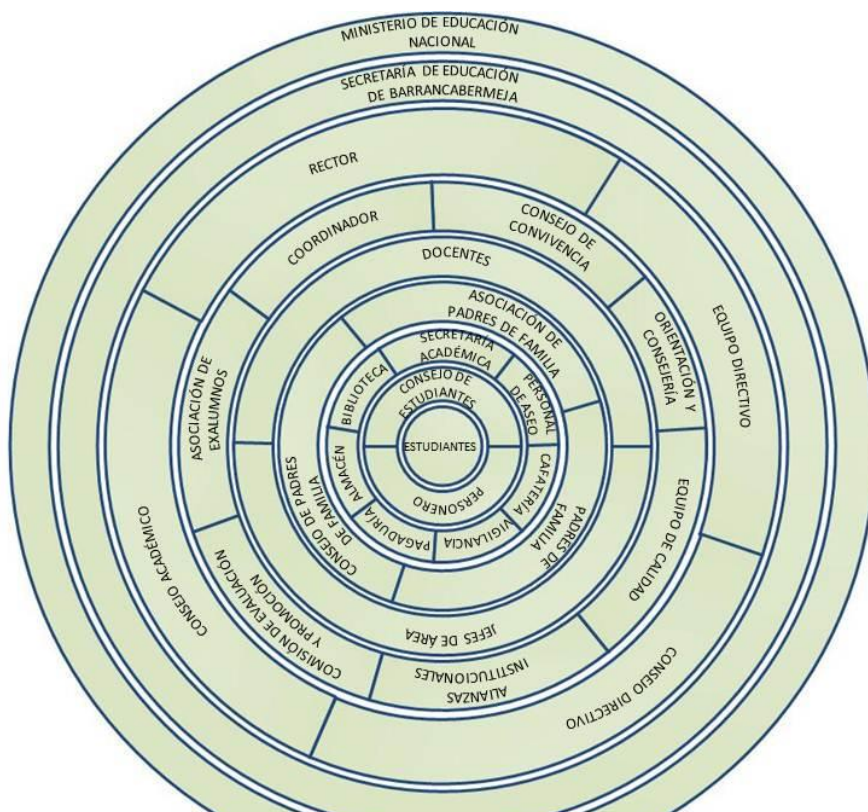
MINISTERIO DE EDUCACIÓN NACIONAL

SECRETARÍA DE EDUCACIÓN DE BARRANCABERMEJA

RECTOR

CONSEJO DE CONVIVENCIA

EQUIPO DIRECTIVO

COORDINADOR

DOCENTES

ORIENTACIÓN Y CONSEJERÍA

ASOCIACIÓN DE PADRES DE FAMILIA

SECRETARÍA ACADÉMICA

BIBLIOTECA

CONSEJO DE ESTUDIANTES

PERSONAL DE ASEO

ESTUDIANTES

CAFETERÍA

PERSONERO

ALMACÉN

PAGADURÍA

VIGILANCIA

PADRES DE FAMILIA

CONSEJO DE PADRES DE FAMILIA

ASOCIACIÓN DE EXALUMNOS

EQUIPO DE CALIDAD

JEFES DE ÁREA

COMISIÓN DE EVALUACIÓN Y PROMOCIÓN

ALIANZAS INSTITUCIONALES

CONSEJO ACADÉMICO

CONSEJO DIRECTIVO